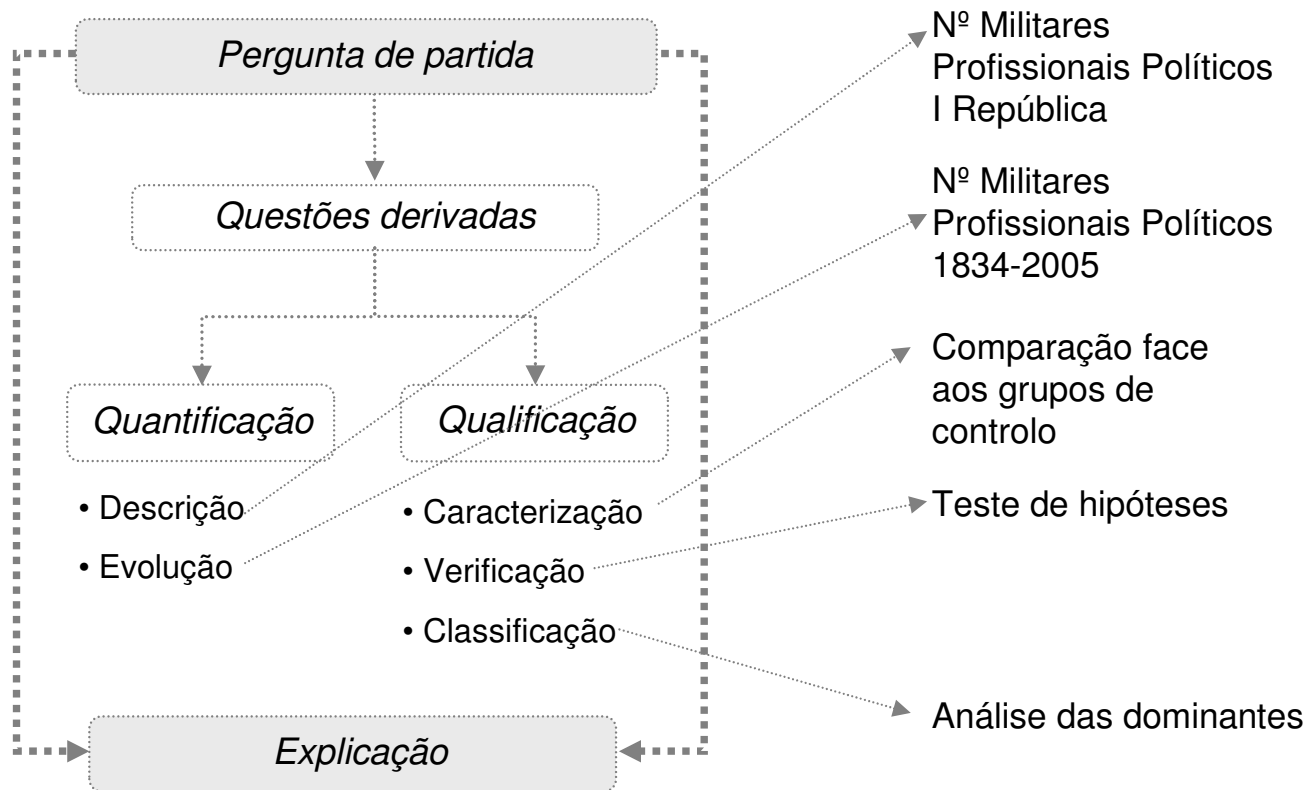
Pergunta de partida

Questões derivadas

Quantificação

Qualificação

• Descrição
• Evolução

• Caracterização
• Verificação
• Classificação

Explicação

Nº Militares Profissionais Políticos I República

Nº Militares Profissionais Políticos 1834-2005

Comparação face aos grupos de controlo

Teste de hipóteses

Análise das dominantes